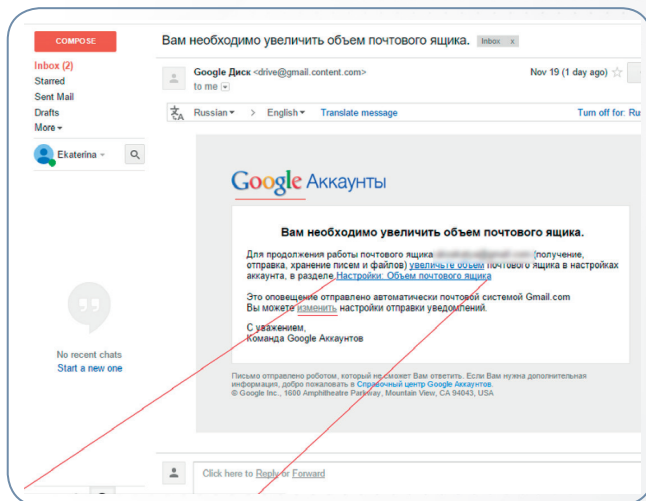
COMPOSE

Inbox (2)
Starred
Sent Mail
Drafts
More

Ekaterina

No recent chats
Start a new one

Вам необходимо увеличить объем почтового ящика. Inbox x

Google Диск <drive@gmail.content.com>
to me

Nov 19 (1 day ago)

Russian → English Translate message

Turn off for: Ru

Google Аккаунты

Вам необходимо увеличить объем почтового ящика.

Для продолжения работы почтового ящика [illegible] (получение, отправка, хранение писем и файлов) увеличьте объем почтового ящика в настройках аккаунта, в разделе Настройки: Объем почтового ящика

Это оповещение отправлено автоматически почтовой системой Gmail.com
Вы можете изменить настройки отправки уведомлений.

С уважением,
Команда Google Аккаунтов

Письмо отправлено роботом, который не сможет Вам ответить. Если Вам нужна дополнительная информация, добро пожаловать в Справочный центр Google Аккаунтов.
© Google Inc., 1600 Amphitheatre Parkway, Mountain View, CA 94043, USA

Click here to Reply or Forward